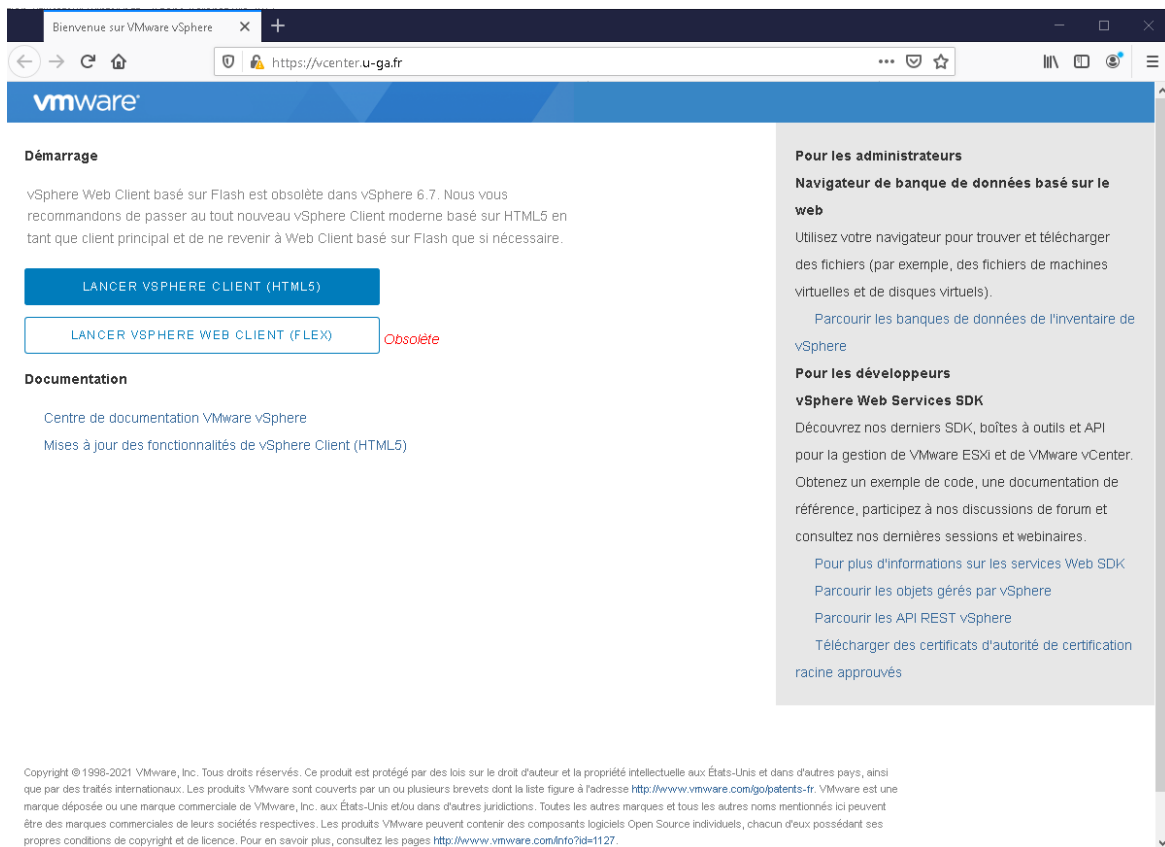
Bienvenue sur VMware vSphere

https://vcenter.u-ga.fr

vmware

Démarrage

vSphere Web Client basé sur Flash est obsolète dans vSphere 6.7. Nous vous recommandons de passer au tout nouveau vSphere Client moderne basé sur HTML5 en tant que client principal et de ne revenir à Web Client basé sur Flash que si nécessaire.

LANCER VSPHERE CLIENT (HTML5)

LANCER VSPHERE WEB CLIENT (FLEX) Obsolète

Documentation

Centre de documentation VMware vSphere
Mises à jour des fonctionnalités de vSphere Client (HTML5)

Pour les administrateurs
Navigateur de banque de données basé sur le web
Utilisez votre navigateur pour trouver et télécharger des fichiers (par exemple, des fichiers de machines virtuelles et de disques virtuels).
Parcourir les banques de données de l'inventaire de vSphere
Pour les développeurs
vSphere Web Services SDK
Découvrez nos derniers SDK, boîtes à outils et API pour la gestion de VMware ESXi et de VMware vCenter. Obtenez un exemple de code, une documentation de référence, participez à nos discussions de forum et consultez nos dernières sessions et webinaires.
Pour plus d'informations sur les services Web SDK
Parcourir les objets gérés par vSphere
Parcourir les API REST vSphere
Télécharger des certificats d'autorité de certification racine approuvés

Copyright © 1998-2021 VMware, Inc. Tous droits réservés. Ce produit est protégé par des lois sur le droit d'auteur et la propriété intellectuelle aux États-Unis et dans d'autres pays, ainsi que par des traités internationaux. Les produits VMware sont couverts par un ou plusieurs brevets dont la liste figure à l'adresse http://www.vmware.com/go/patents-fr. VMware est une marque déposée ou une marque commerciale de VMware, Inc. aux États-Unis et/ou dans d'autres juridictions. Toutes les autres marques et tous les autres noms mentionnés ici peuvent être des marques commerciales de leurs sociétés respectives. Les produits VMware peuvent contenir des composants logiciels Open Source individuels, chacun d'eux possédant ses propres conditions de copyright et de licence. Pour en savoir plus, consultez les pages http://www.vmware.com/info?id=1127.